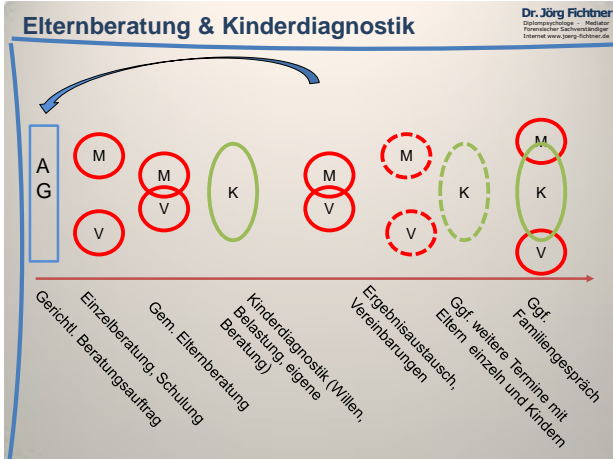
Elternberatung & Kinderdiagnostik

Dr. Jörg Fichtner
Diplompsychologe - Mediator
Forensischer Sachverständiger
Internet www.joerg-fichtner.de

A
G

M
V

M
V

K

M
V

M
V

K

M
K
V

Gerichtl. Beratungsauftrag

Einzelberatung, Schulung

Gem. Elternberatung

Kinderdiagnostik (Willen, Belastung, eigene Beratung)

Ergebnisaustausch, Vereinbarungen

Ggf. weitere Termine mit Eltern einzeln und Kindern

Ggf. Familiengespräch